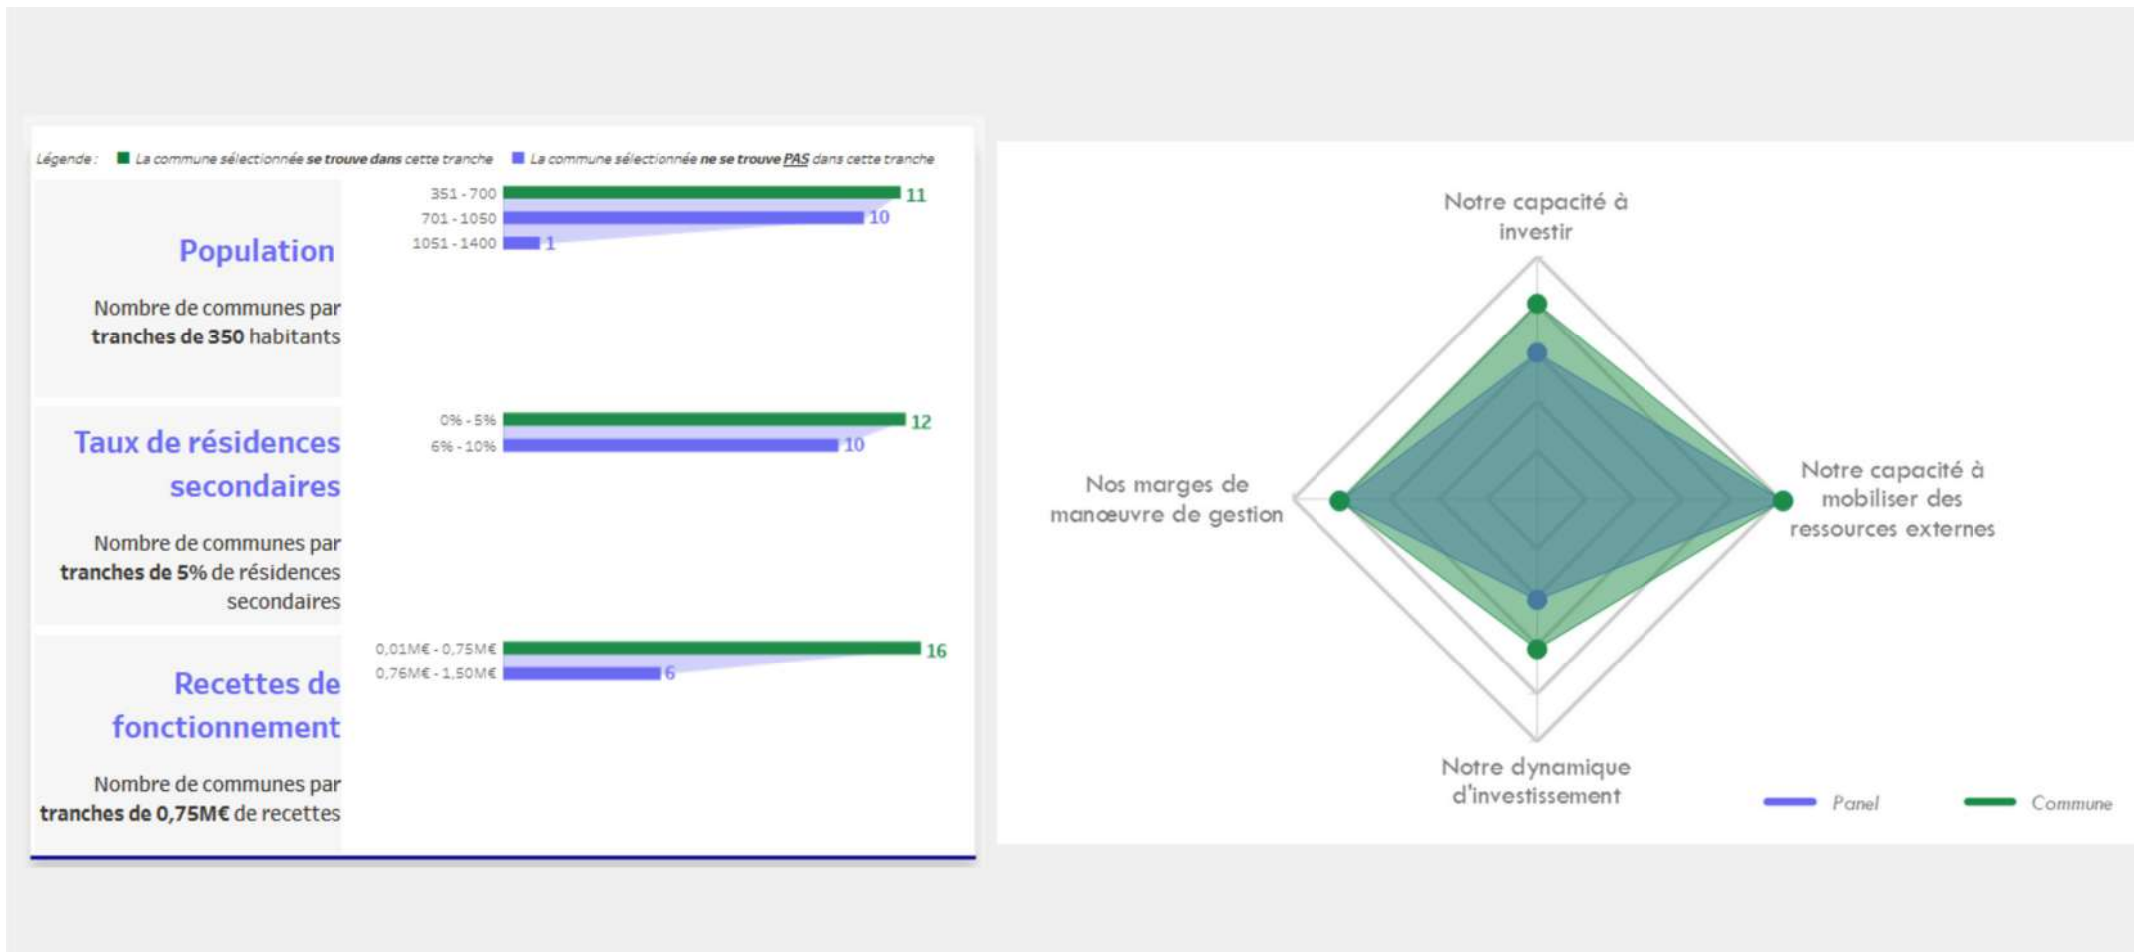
Légende : La commune sélectionnée se trouve dans cette tranche La commune sélectionnée ne se trouve PAS dans cette tranche

Population

Nombre de communes par tranches de 350 habitants

351 - 700 11
701 - 1050 10
1051 - 1400 1

Taux de résidences secondaires

Nombre de communes par tranches de 5% de résidences secondaires

0% - 5% 12
6% - 10% 10

Recettes de fonctionnement

Nombre de communes par tranches de 0,75M€ de recettes

0,01M€ - 0,75M€ 16
0,76M€ - 1,50M€ 6

Notre capacité à investir

Nos marges de manœuvre de gestion

Notre capacité à mobiliser des ressources externes

Notre dynamique d'investissement

Panel

Commune